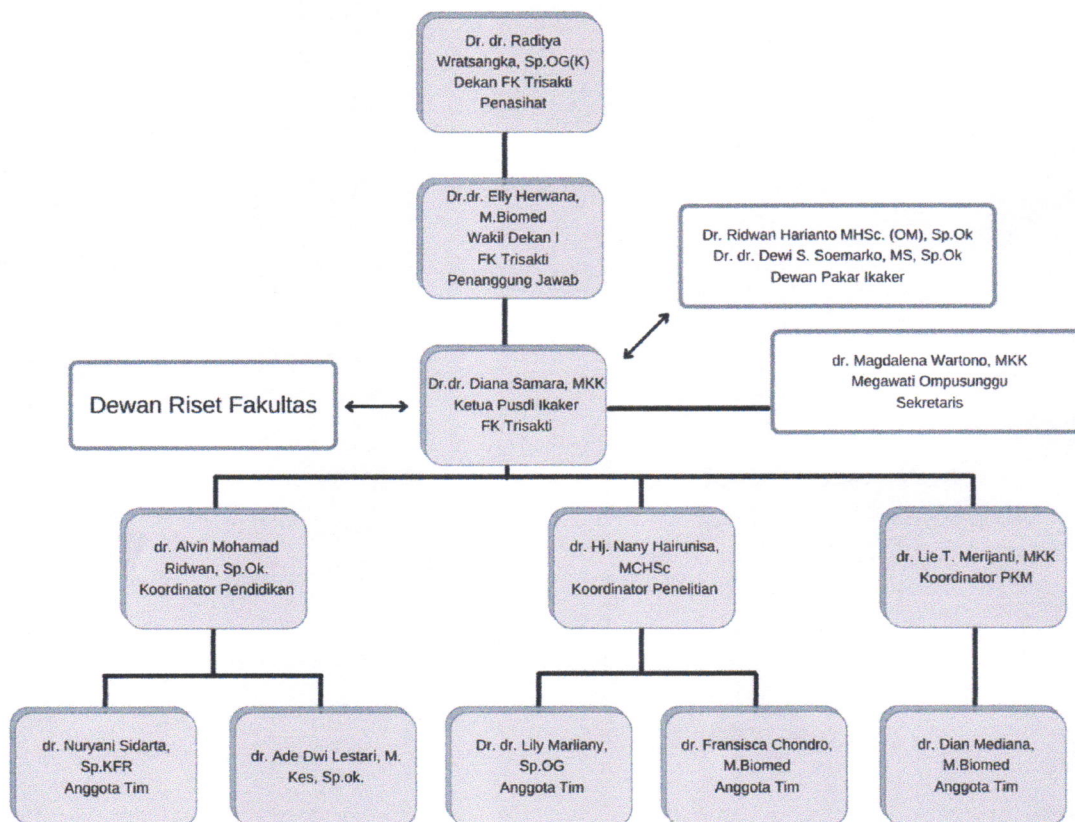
Dr. dr. Raditya Wratsangka, Sp.OG(K)
Dekan FK Trisakti
Penasihat

Dr.dr. Elly Herwana, M.Biomed
Wakil Dekan I
FK Trisakti
Penanggung Jawab

Dr. Ridwan Harianto MHSc. (OM), Sp.Ok
Dr. dr. Dewi S. Soemarko, MS, Sp.Ok
Dewan Pakar Ikaker

Dewan Riset Fakultas

Dr.dr. Diana Samara, MKK
Ketua Pusdi Ikaker
FK Trisakti

dr. Magdalena Wartono, MKK
Megawati Ompusunggu
Sekretaris

dr. Alvin Mohamad Ridwan, Sp.Ok.
Koordinator Pendidikan

dr. Hj. Nany Hairunisa, MCHSc
Koordinator Penelitian

dr. Lie T. Merijanti, MKK
Koordinator PKM

dr. Nuryani Sidarta, Sp.KFR
Anggota Tim

dr. Ade Dwi Lestari, M. Kes, Sp.ok.

Dr. dr. Lily Marliany, Sp.OG
Anggota Tim

dr. Fransisca Chondro, M.Biomed
Anggota Tim

dr. Dian Mediana, M.Biomed
Anggota Tim